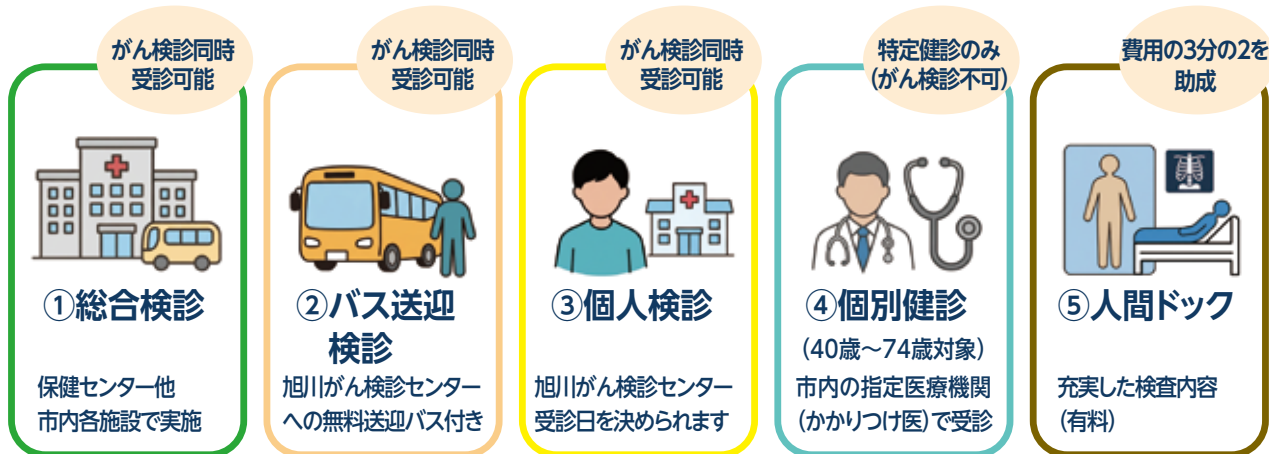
がん検診同時受診可能

①総合検診

保健センター他市内各施設で実施

がん検診同時受診可能

②バス送迎検診

旭川がん検診センターへの無料送迎バス付き

がん検診同時受診可能

③個人検診

旭川がん検診センター受診日を決められます

特定健診のみ（がん検診不可）

④個別健診

（40歳～74歳対象）

市内の指定医療機関（かかりつけ医）で受診

費用の3分の2を助成

⑤人間ドック

充実した検査内容（有料）